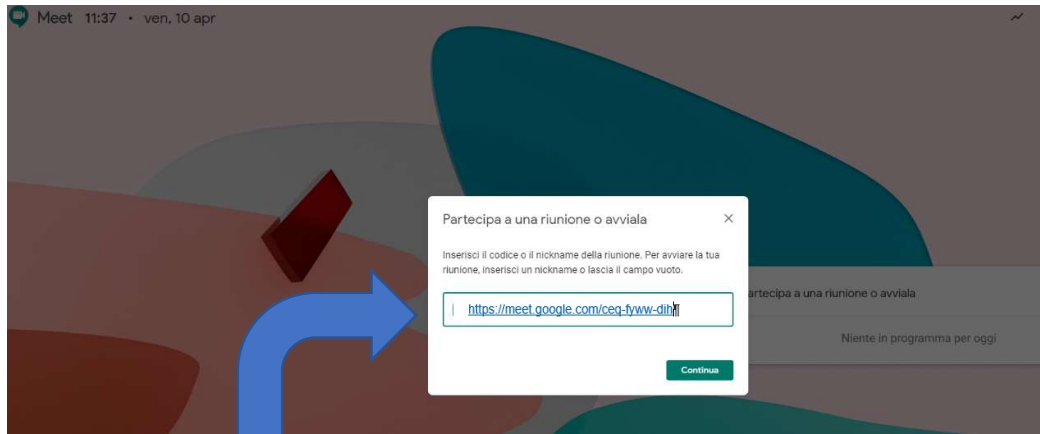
Meet 11:37 • ven. 10 apr

Partecipa a una riunione o avviala

×

Inserisci il codice o il nickname della riunione. Per avviare la tua riunione, inserisci un nickname o lascia il campo vuoto.

https://meet.google.com/ceq-fyww-dih

Continua

artecipa a una riunione o avviala

Niente in programma per oggi